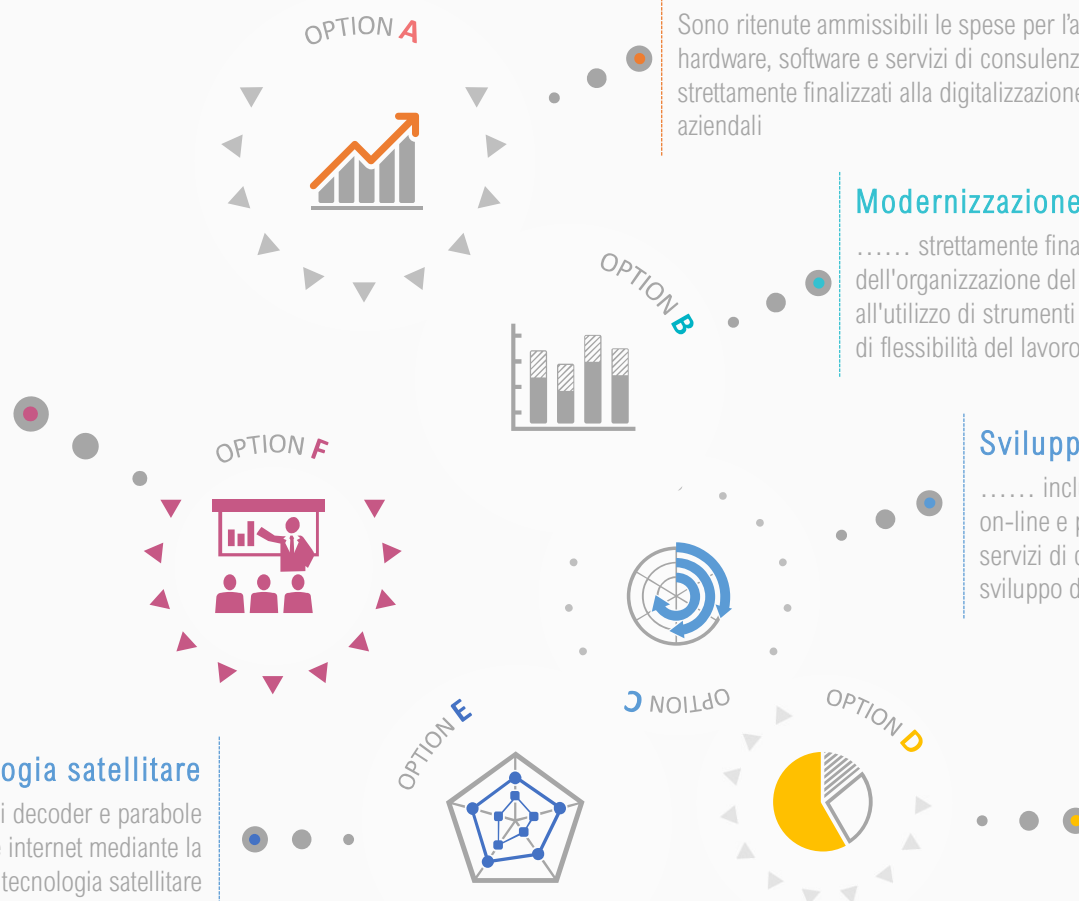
OPTION A

Sono ritenute ammissibili le spese per l'a hardware, software e servizi di consulenz strettamente finalizzati alla digitalizzazione aziendali

Modernizzazione

…… strettamente fina dell'organizzazione del all'utilizzo di strumenti di flessibilità del lavoro

OPTION B

OPTION F

Svilupp

…… incl on-line e p servizi di c sviluppo d

OPTION C

OPTION D

OPTION E

ogia satellitare

i decoder e parabole internet mediante la tecnologia satellitare